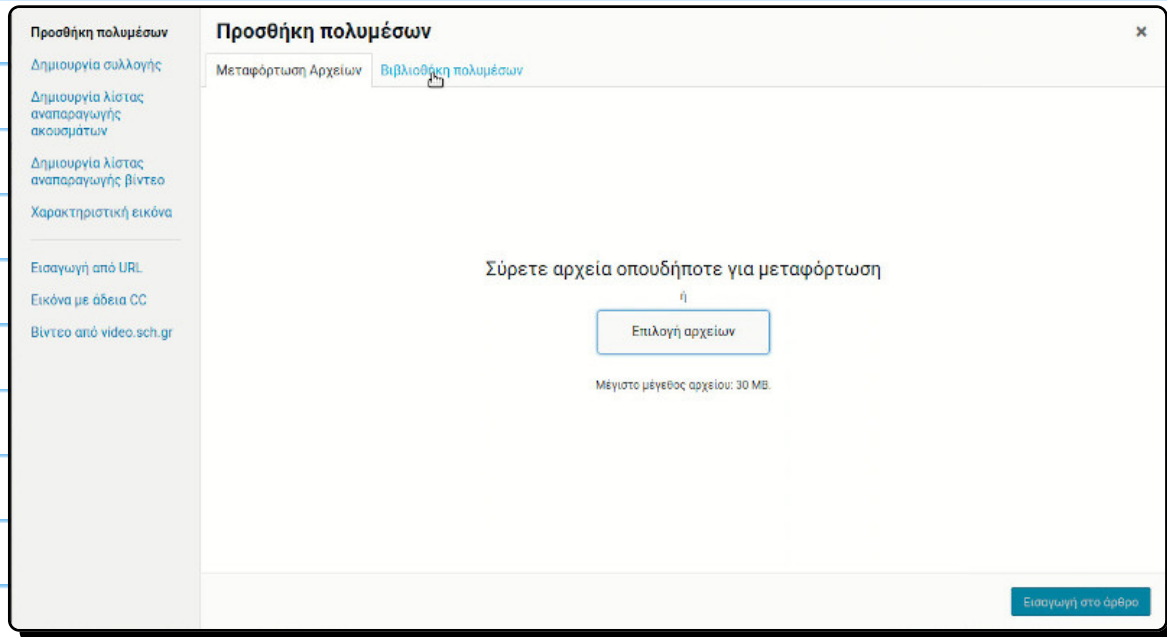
Προσθήκη πολυμέσων
Δημιουργία συλλογής
Δημιουργία λίστας αναπαραγωγής ακουσμάτων
Δημιουργία λίστας αναπαραγωγής βίντεο
Χαρακτηριστική εικόνα

Εισαγωγή από URL
Εικόνα με άδεια CC
Βίντεο από video.sch.gr

Προσθήκη πολυμέσων
×
Μεταφόρτωση Αρχείων
Βιβλιοθήκη πολυμέσων

Σύρετε αρχεία οπουδήποτε για μεταφόρτωση
ή
Επιλογή αρχείων
Μέγιστο μέγεθος αρχείου: 30 MB.

Εισαγωγή στο άρθρο